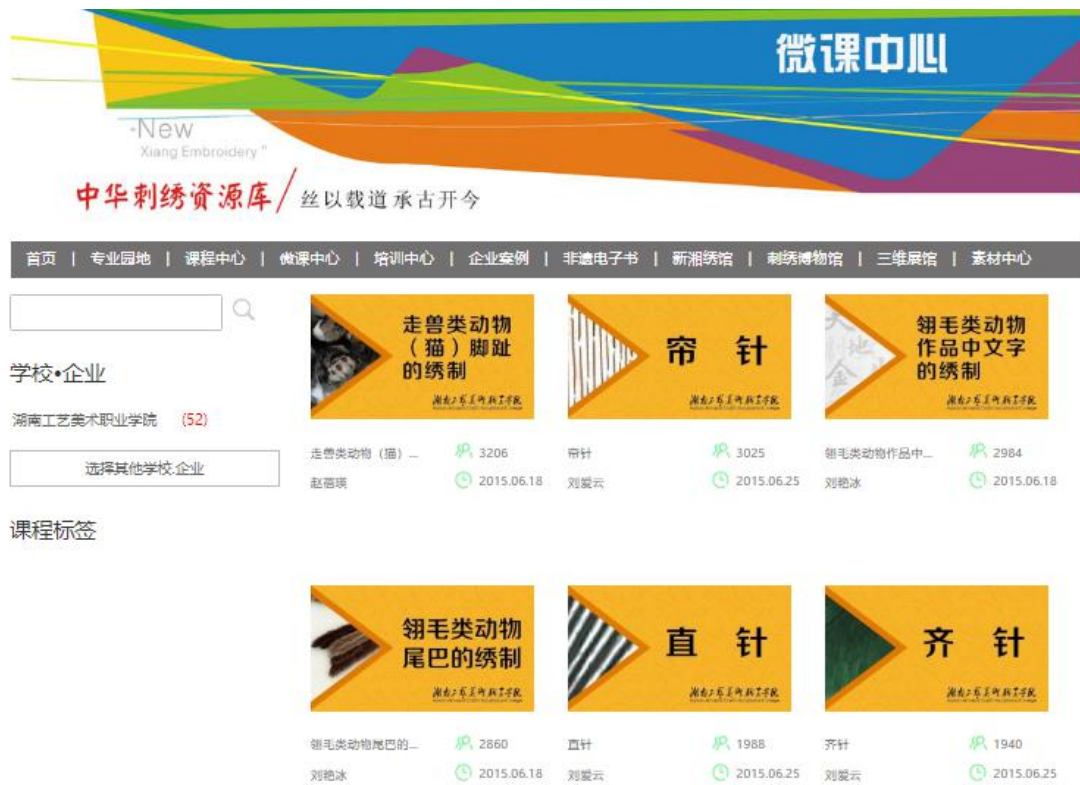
微课中心

"New
Xiang Embroidery"

中华刺绣资源库/丝以载道 承古开今

首页 | 专业园地 | 课程中心 | 微课中心 | 培训中心 | 企业案例 | 非遗电子书 | 新湘绣馆 | 刺绣博物馆 | 三维展馆 | 素材中心

学校•企业

湖南工艺美术职业学院 (52)

选择其他学校.企业

课程标签

走兽类动物（猫）脚趾的绣制
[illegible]

走兽类动物（猫）... 3206
赵意瑛 2015.06.18

帘 针
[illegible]

帘针 3025
刘爱云 2015.06.25

翎毛类动物作品中文字的绣制
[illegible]

翎毛类动物作品中... 2984
刘艳冰 2015.06.18

翎毛类动物尾巴的绣制
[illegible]

翎毛类动物尾巴的... 2860
刘艳冰 2015.06.18

直 针
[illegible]

直针 1988
刘爱云 2015.06.25

齐 针
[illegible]

齐针 1940
刘爱云 2015.06.25